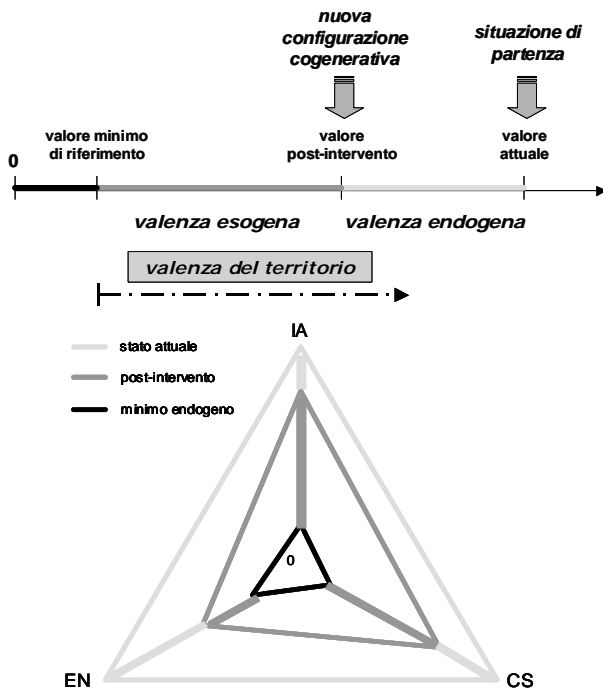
nuova configurazione cogenerativa

situazione di partenza

0

valore minimo di riferimento

valore post-intervento

valore attuale

valenza esogena

valenza endogena

valenza del territorio

stato attuale

post-intervento

minimo endogeno

IA

0

EN

CS